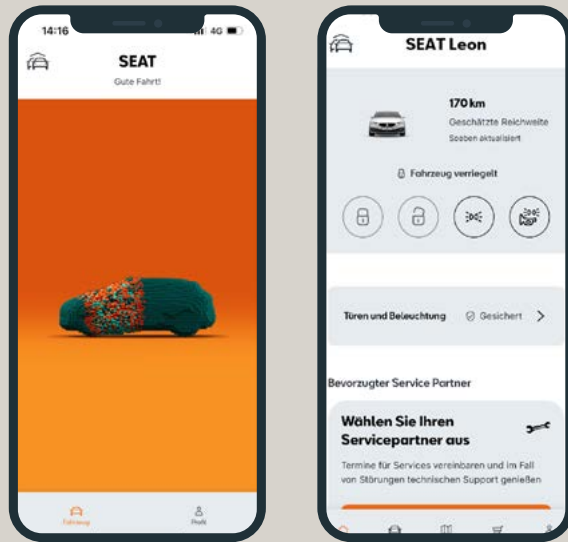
14:16

4G

SEAT

Gute Fahrt!

Fahrzeug

Profil

SEAT Leon

170 km

Geschätzte Reichweite

Soeben aktualisiert

Fahrzeug verriegelt

Türen und Beleuchtung

Gesichert

Bevorzugter Service Partner

Wählen Sie Ihren Servicepartner aus

Termine für Services vereinbaren und im Fall von Störungen technischen Support genießen